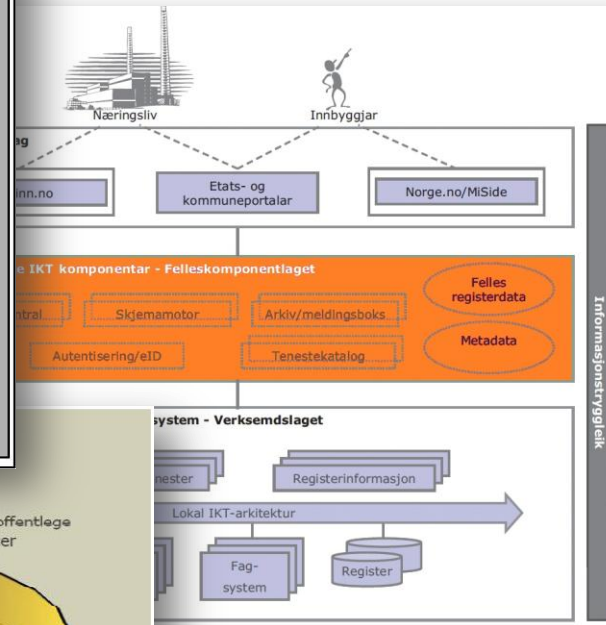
Næringsliv

Innbyggjar

ag

inn.no

Etats- og kommuneportalar

Norge.no/MiSide

e IKT komponentar - Felleskomponentlaget

ntral

Skjemamotor

Arkiv/meldingsboks

Autentisering/eID

Tenestekatalog

Felles registerdata

Metadata

system - Verksemdslaget

nester

Registerinformasjon

Lokal IKT-arkitektur

Fag-system

Register

Informasjonstryggleik

offentlege
er